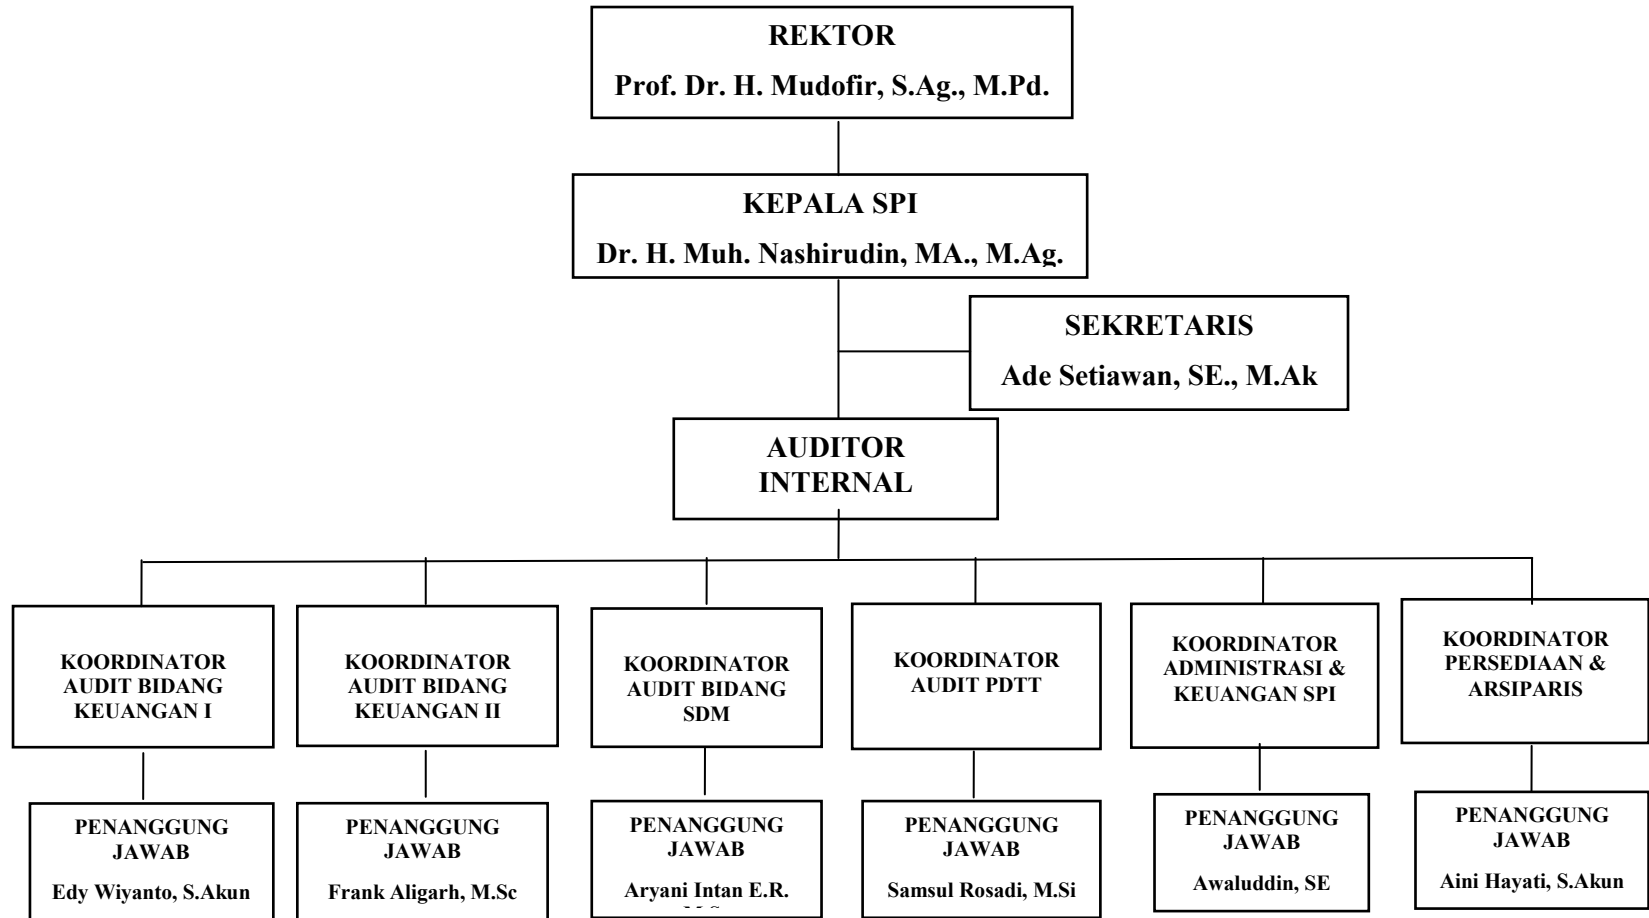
REKTOR
Prof. Dr. H. Mudofir, S.Ag., M.Pd.

KEPALA SPI
Dr. H. Muh. Nashirudin, MA., M.Ag.

SEKRETARIS
Ade Setiawan, SE., M.Ak

AUDITOR INTERNAL

KOORDINATOR AUDIT BIDANG KEUANGAN I

PENANGGUNG JAWAB
Edy Wiyanto, S.Akun

KOORDINATOR AUDIT BIDANG KEUANGAN II

PENANGGUNG JAWAB
Frank Aligarh, M.Sc

KOORDINATOR AUDIT BIDANG SDM

PENANGGUNG JAWAB
Aryani Intan E.R. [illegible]

KOORDINATOR AUDIT PDTT

PENANGGUNG JAWAB
Samsul Rosadi, M.Si

KOORDINATOR ADMINISTRASI & KEUANGAN SPI

PENANGGUNG JAWAB
Awaluddin, SE

KOORDINATOR PERSEDIAAN & ARSIPARIS

PENANGGUNG JAWAB
Aini Hayati, S.Akun